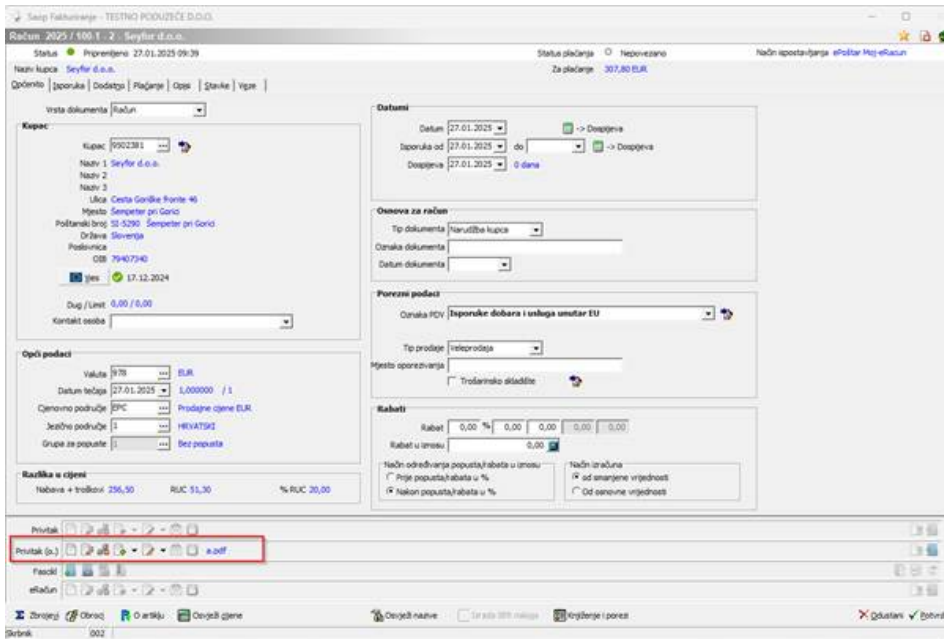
Saop Fakturiranje - TESTNO PODUZEĆE D.O.O.

Račun 2025 / 100-1 - 2 - Seyfor d.o.o.

Status Pripremljeno 27.01.2025 09:39
Status plaćanja Nepovezano
Način ispostavljanja ePoštar Moj-eRačun

Naziv kupca Seyfor d.o.o.
Za plaćanje 307,80 EUR

Općenito | Isporuka | Dodatno | Plaćanje | Opis | Stavke | Veze |

Vrsta dokumenta Račun

Kupac
Kupac 9502381
Naziv 1 Seyfor d.o.o.
Naziv 2
Naziv 3
Ulica Cesta Goriške fronte 46
Mjesto Šempeter pri Gorici
Poštanski broj SI-5290 Šempeter pri Gorici
Država Slovenija
Poslovnica
OIB 79407340
Vies 17.12.2024

Dug / Limit 0,00 / 0,00
Kontakt osoba

Opći podaci
Valuta 978 EUR
Datum tečaja 27.01.2025 1,000000 / 1
Cjenovno područje EPC Prodajne cijene EUR
Jezično područje 1 HRVATSKI
Grupa za popuste 1 Bez popusta

Razlika u cijeni
Nabava + troškovi 256,50 RUC 51,30 % RUC 20,00

Datumi
Datum 27.01.2025 -> Dospijeva
Isporuka od 27.01.2025 do -> Dospijeva
Dospijeva 27.01.2025 0 dana

Osnova za račun
Tip dokumenta Narudžba kupca
Oznaka dokumenta
Datum dokumenta

Porezni podaci
Oznaka PDV Isporuke dobara i usluga unutar EU
Tip prodaje Veleprodaja
Mjesto oporezivanja
Trošarinsko skladište

Rabati
Rabat 0,00 % 0,00 0,00 0,00 0,00
Rabat u iznosu 0,00
Način određivanja popusta/rabata u iznosu
Prije popusta/rabata u %
Nakon popusta/rabata u %
Način izračuna
od smanjene vrijednosti
Od osnovne vrijednosti

Privitak
Privitak (o.) a.pdf
Fascikl
eRačun

Zbrojevi Obrok O artiklu Osvježi cijene Osvježi nazive Izrada IRR naloga Knjiženje i porezi Odustani Potvrdi

Skrbnik 002